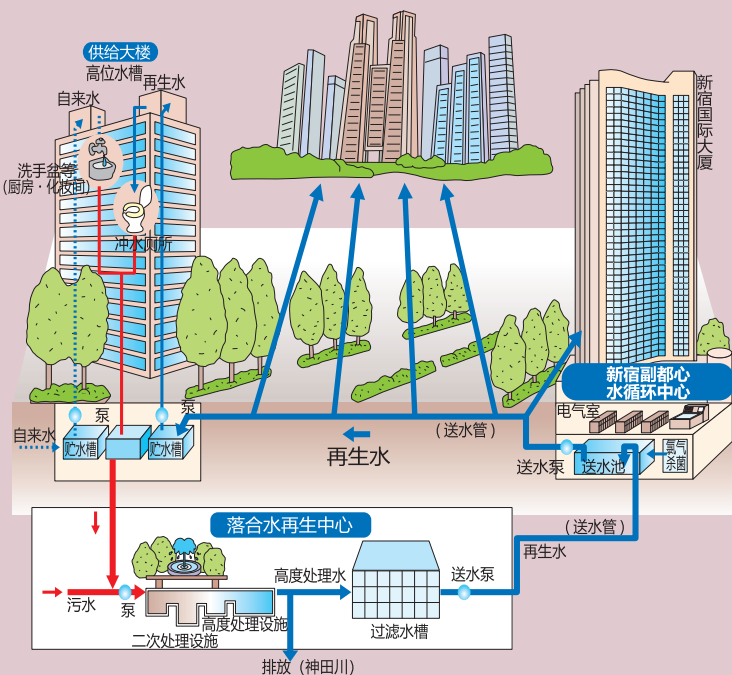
供给大楼
高位水槽
再生水
自来水
洗手盆等
(厨房・化妆间)
冲水厕所
新宿国际大厦
新宿副都心
水循环中心
泵
泵
自来水
贮水槽
贮水槽
(送水管)
再生水
电气室
送水泵
送水池
氯气杀菌
(送水管)
再生水
落合水再生中心
高度处理水
送水泵
污水
泵
高度处理设施
二次处理设施
过滤水槽
排放(神田川)